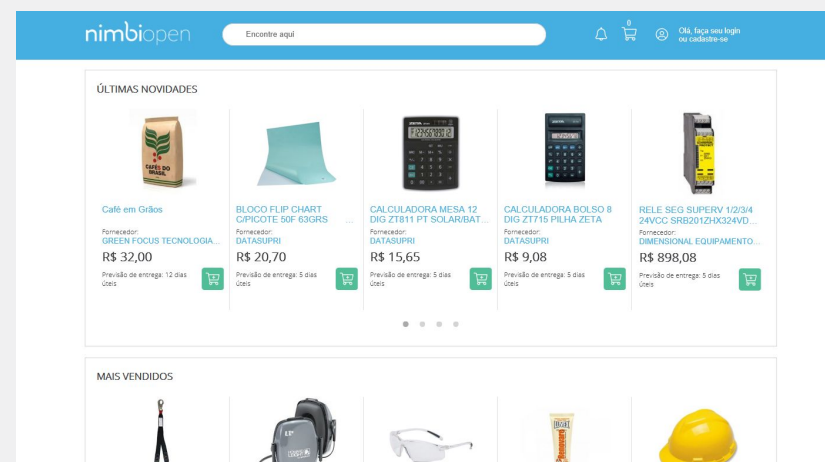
nimbi open

Encontre aqui

0

Olá, faça seu login ou cadastre-se

ÚLTIMAS NOVIDADES

CAFÉS DO BRASIL

Café em Grãos
Fornecedor:
GREEN FOCUS TECNOLOGIA...
R$ 32,00
Previsão de entrega: 12 dias úteis

BLOCO FLIP CHART C/PICOTE 50F 63GRS ...
Fornecedor:
DATASUPRI
R$ 20,70
Previsão de entrega: 5 dias úteis

CALCULADORA MESA 12 DIG ZT811 PT SOLAR/BAT...
Fornecedor:
DATASUPRI
R$ 15,65
Previsão de entrega: 5 dias úteis

CALCULADORA BOLSO 8 DIG ZT715 PILHA ZETA
Fornecedor:
DATASUPRI
R$ 9,08
Previsão de entrega: 5 dias úteis

RELE SEG SUPERV 1/2/3/4 24VCC SRB201ZHX324VD...
Fornecedor:
DIMENSIONAL EQUIPAMENTO...
R$ 898,08
Previsão de entrega: 5 dias úteis

MAIS VENDIDOS